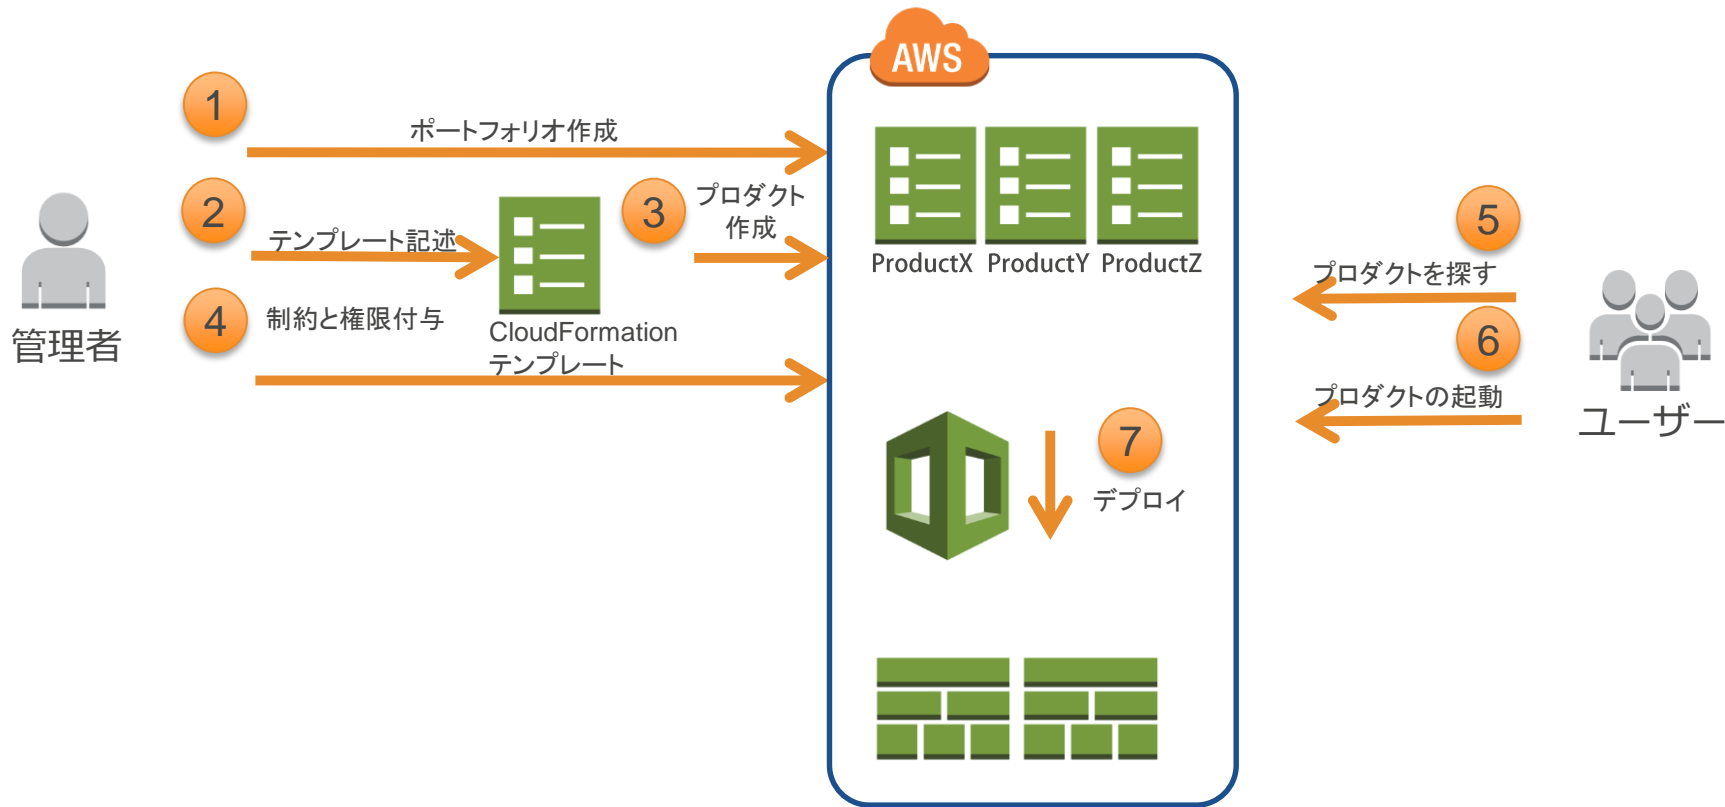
AWS

1
ポートフォリオ作成

2
テンプレート記述

3
プロダクト作成

4
制約と権限付与

CloudFormation
テンプレート

管理者

ProductX ProductY ProductZ

5
プロダクトを探す

6
プロダクトの起動

ユーザー

7
デプロイ